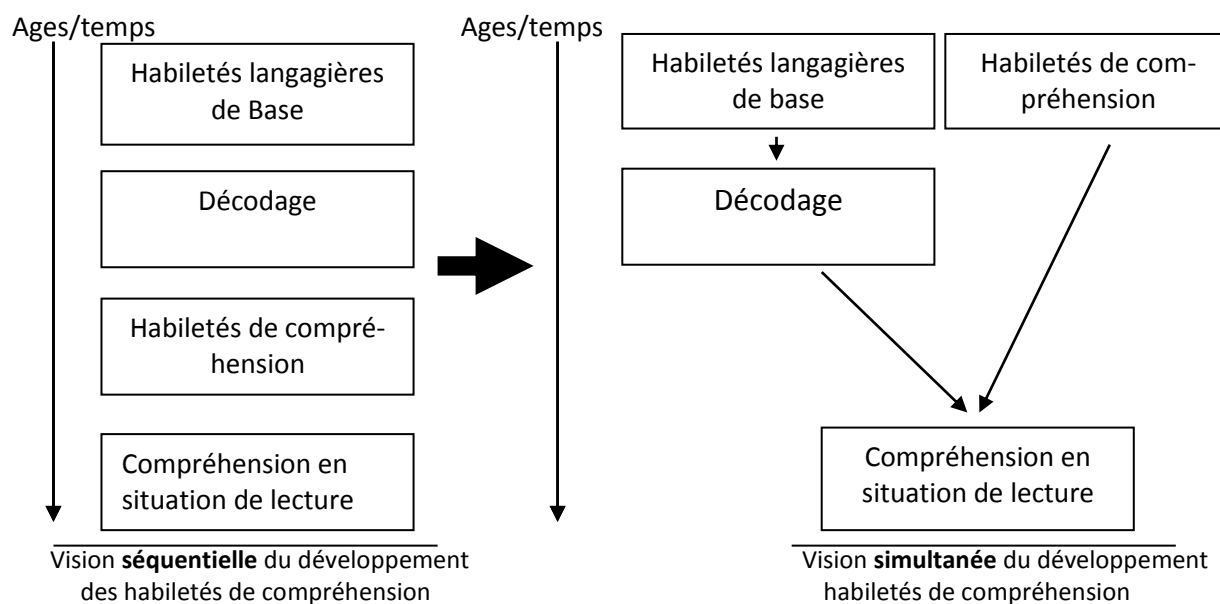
Ages/temps

Habiletés langagières de Base

Décodage

Habiletés de compréhension

Compréhension en situation de lecture

Vision **séquentielle** du développement des habiletés de compréhension

Ages/temps

Habiletés langagières de base

Habiletés de compréhension

Décodage

Compréhension en situation de lecture

Vision **simultanée** du développement habiletés de compréhension